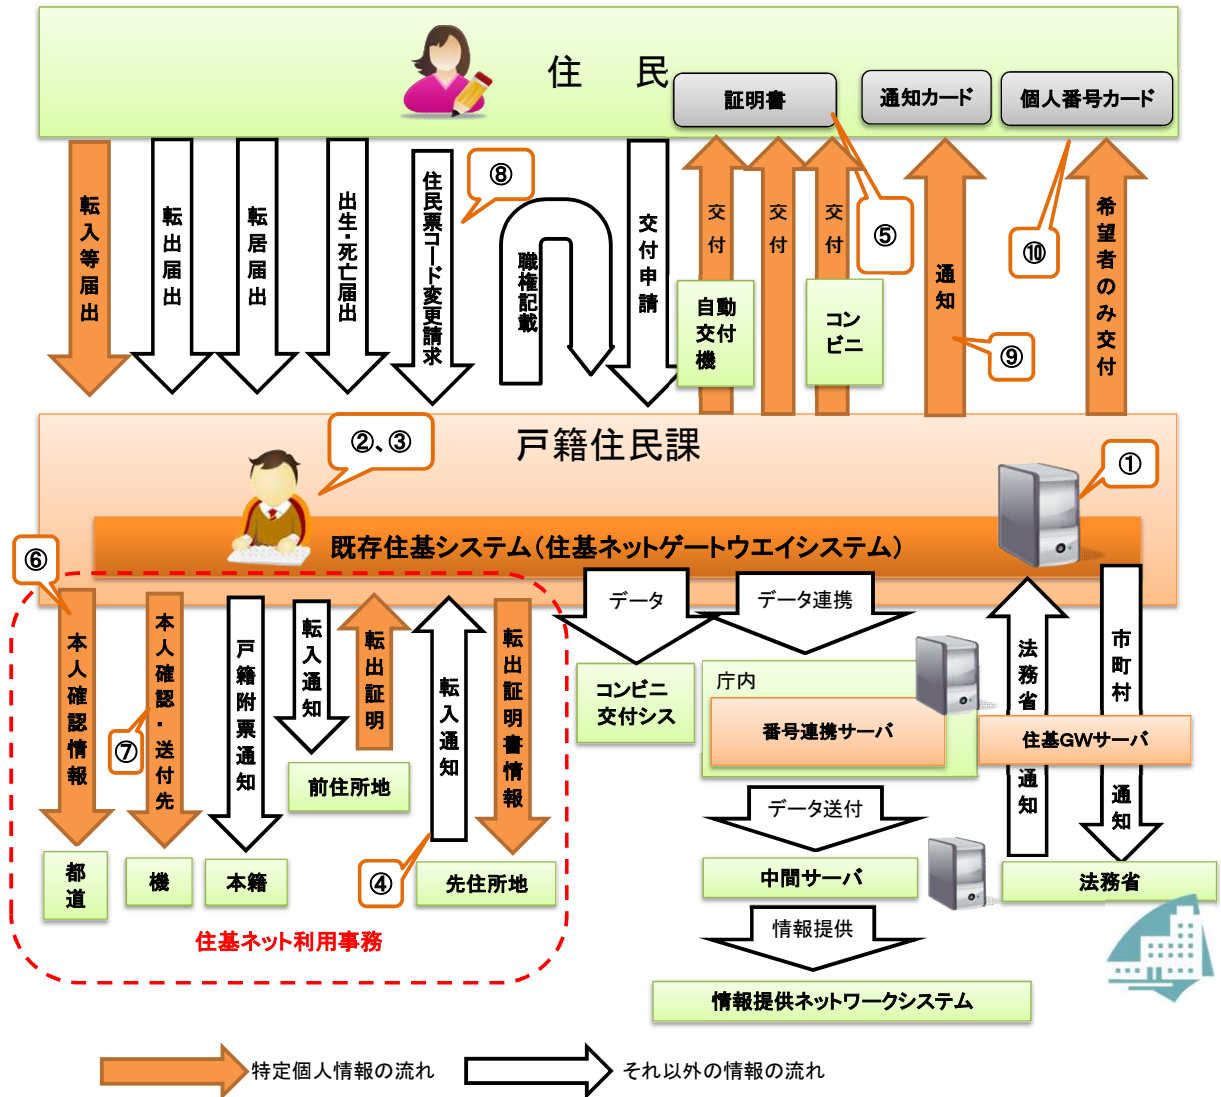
住　民

証明書

通知カード

個人番号カード

転入等届出

転出届出

転居届出

出生・死亡届出

住民票コード変更請求

⑧

職権記載

交付申請

交付

交付

交付

⑤

自動交付機

コンビニ

通知

⑨

⑩

希望者のみ交付

戸籍住民課

②、③

①

既存住基システム(住基ネットゲートウエイシステム)

⑥

本人確認情報

⑦

本人確認・送付先

戸籍附票通知

転入通知

転出証明

転入通知

転出証明書情報

データ

データ連携

コンビニ交付シス

庁内

番号連携サーバ

法務省

市町村

住基GWサーバ

通知

通知

前住所地

データ送付

都道

機

本籍

④

先住所地

中間サーバ

法務省

住基ネット利用事務

情報提供

情報提供ネットワークシステム

特定個人情報の流れ

それ以外の情報の流れ